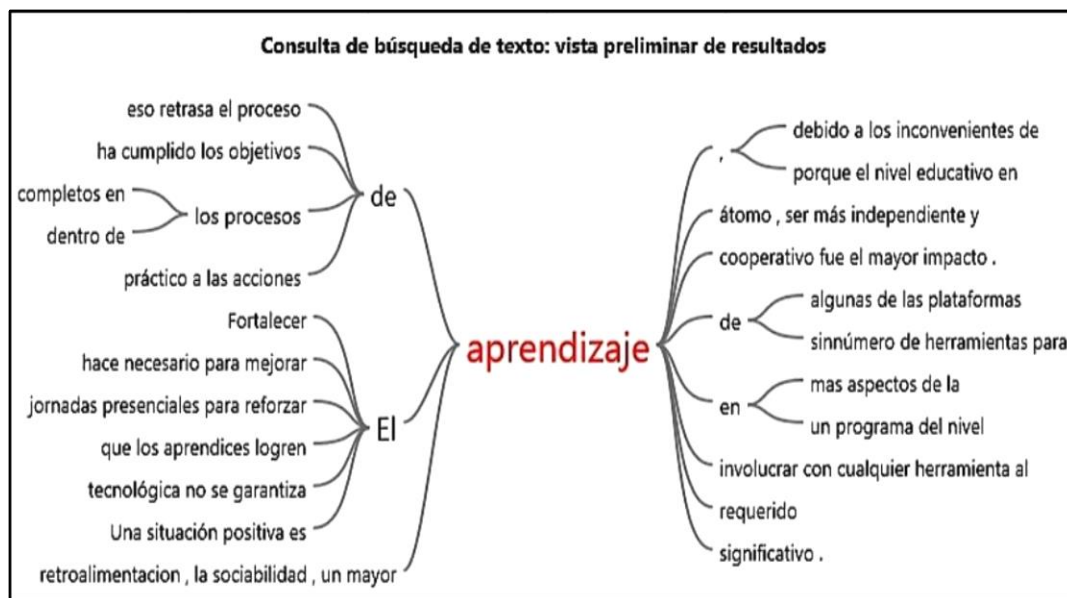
Consulta de búsqueda de texto: vista preliminar de resultados

eso retrasa el proceso
ha cumplido los objetivos
completos en
dentro de
los procesos
de
práctico a las acciones
Fortalecer
hace necesario para mejorar
jornadas presenciales para reforzar
que los aprendices logren
El
tecnológica no se garantiza
Una situación positiva es
retroalimentacion , la sociabilidad , un mayor

aprendizaje

,
debido a los inconvenientes de
porque el nivel educativo en
átomo , ser más independiente y
cooperativo fue el mayor impacto .
de
algunas de las plataformas
sinnúmero de herramientas para
en
mas aspectos de la
un programa del nivel
involucrar con cualquier herramienta al
requerido
significativo .